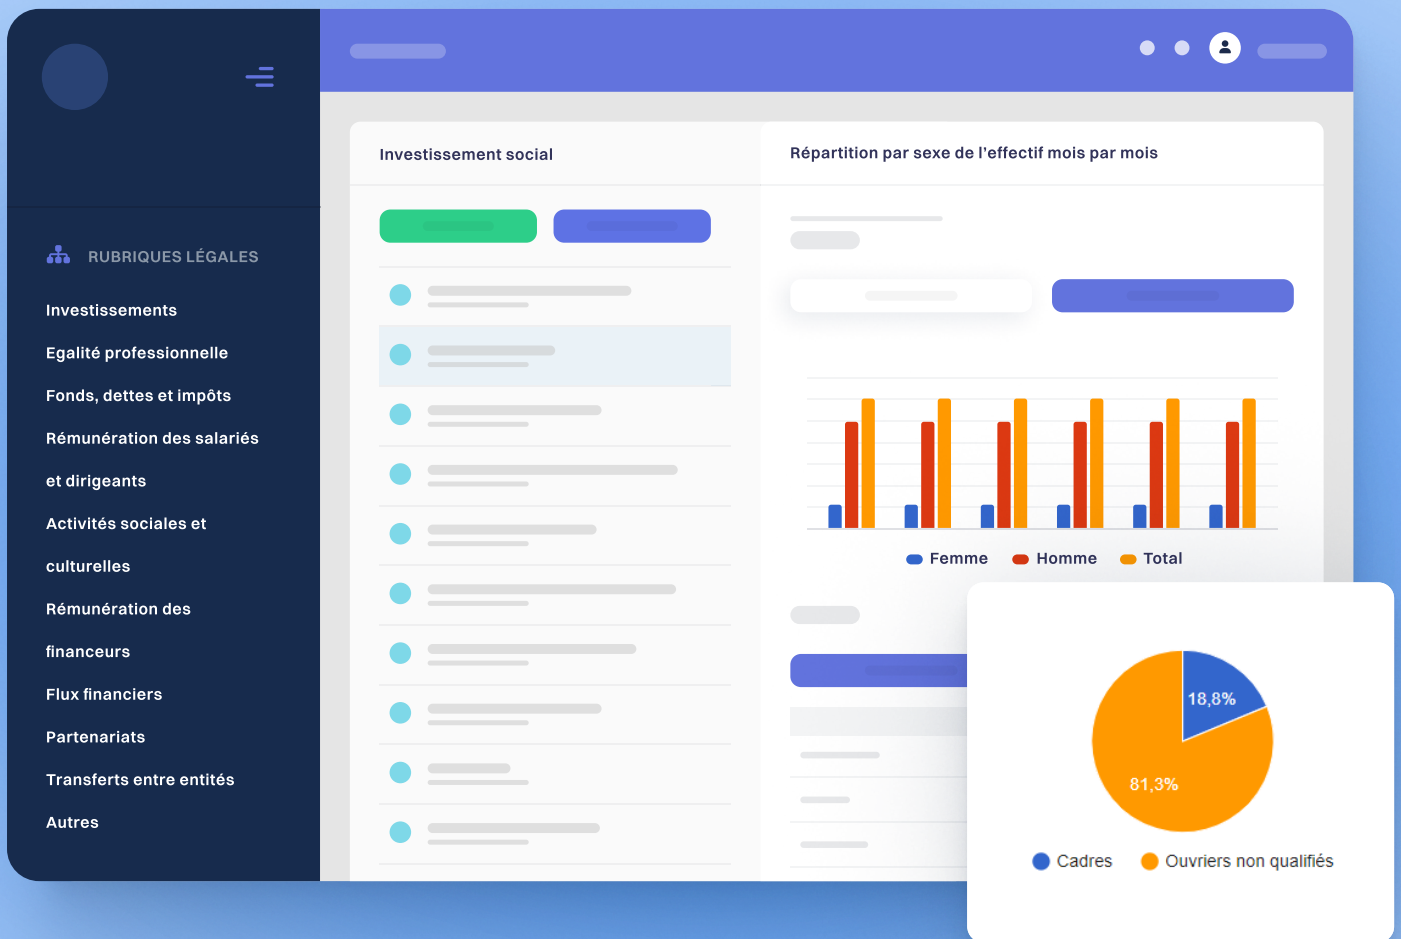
RUBRIQUES LÉGALES

Investissements

Egalité professionnelle

Fonds, dettes et impôts

Rémunération des salariés et dirigeants

Activités sociales et culturelles

Rémunération des financeurs

Flux financiers

Partenariats

Transferts entre entités

Autres

Investissement social

Répartition par sexe de l'effectif mois par mois

Femme Homme Total

18,8%

81,3%

Cadres Ouvriers non qualifiés